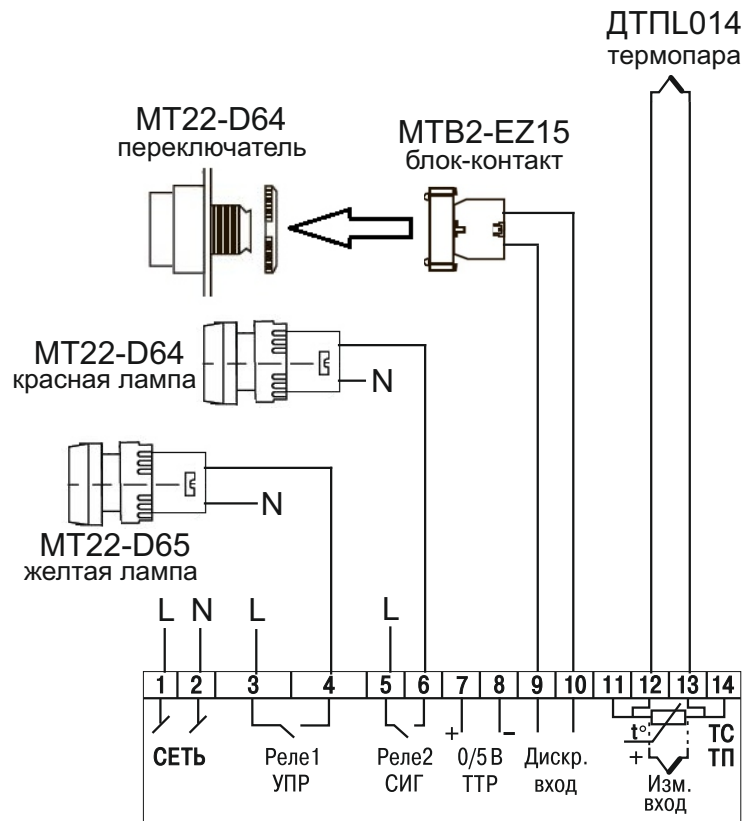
ДТПL014
термопара

MT22-D64
переключатель

MTB2-EZ15
блок-контакт

MT22-D64
красная лампа

N

MT22-D65
желтая лампа

N

L N L L

| 1 | 2 | 3 | 4 | 5 | 6 | 7 | 8 | 9 | 10 | 11 | 12 | 13 | 14 |
|---|---|---|---|---|---|---|---|---|---|---|---|---|---|

СЕТЬ
Реле1 УПР
Реле2 СИГ
+ –
0/5 В ТТР
Дискр. вход
t°
+ –
Изм. вход
ТС ТП